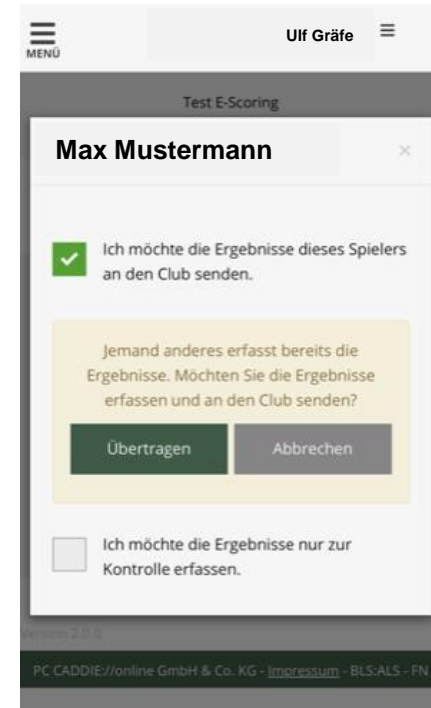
MENÜ

Ulf Gräfe

Test E-Scoring

Max Mustermann

×

Ich möchte die Ergebnisse dieses Spielers an den Club senden.

Jemand anderes erfasst bereits die Ergebnisse. Möchten Sie die Ergebnisse erfassen und an den Club senden?

Übertragen

Abbrechen

Ich möchte die Ergebnisse nur zur Kontrolle erfassen.

Version 2.0.0

PC CADDIE://online GmbH & Co. KG - Impressum - BLS:ALS - FN